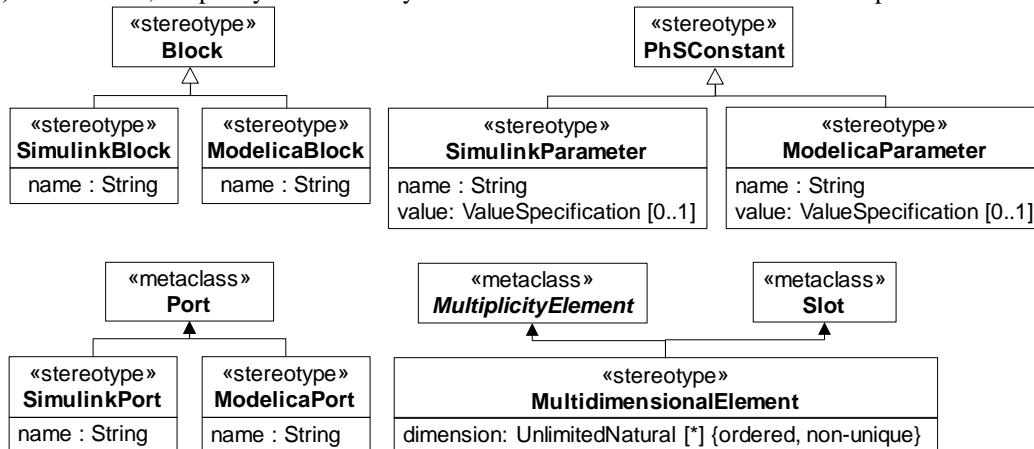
«stereotype»
**Block**

«stereotype»
**SimulinkBlock**
name : String

«stereotype»
**ModelicaBlock**
name : String

«stereotype»
**PhSConstant**

«stereotype»
**SimulinkParameter**
name : String
value: ValueSpecification [0..1]

«stereotype»
**ModelicaParameter**
name : String
value: ValueSpecification [0..1]

«metaclass»
**Port**

«stereotype»
**SimulinkPort**
name : String

«stereotype»
**ModelicaPort**
name : String

«metaclass»
***MultiplicityElement***

«metaclass»
**Slot**

«stereotype»
**MultidimensionalElement**
dimension: UnlimitedNatural [*] {ordered, non-unique}